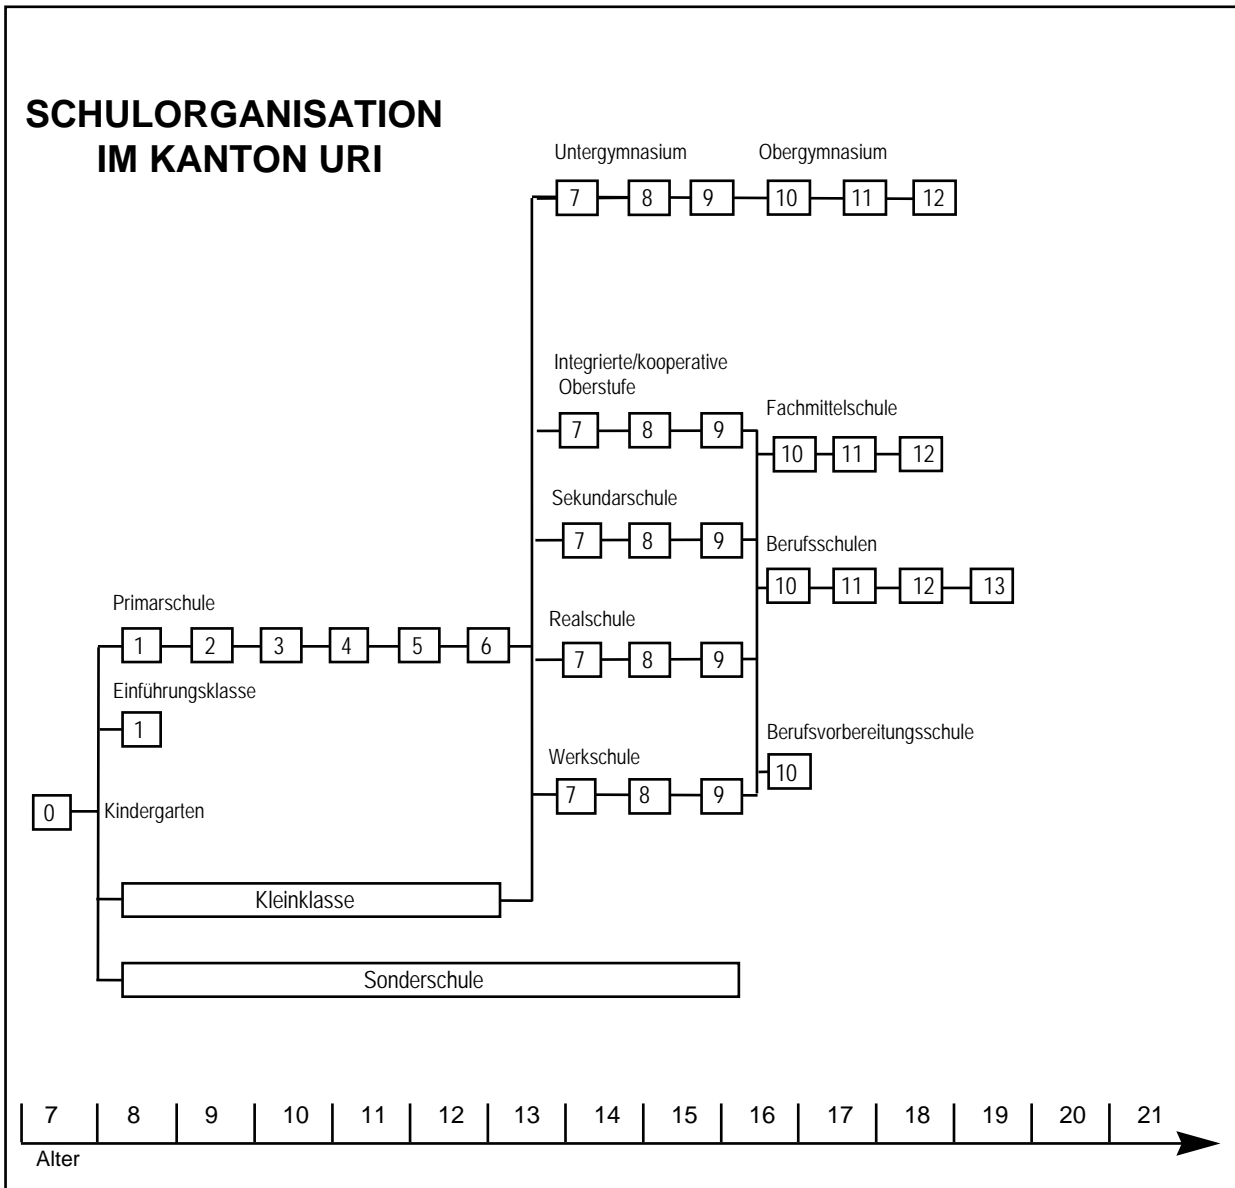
SCHULORGANISATION
IM KANTON URI

Untergymnasium

7 8 9

Obergymnasium

10 11 12

Integrierte/kooperative Oberstufe

7 8 9

Fachmittelschule

10 11 12

Sekundarschule

7 8 9

Berufsschulen

10 11 12 13

Primarschule

1 2 3 4 5 6

Realschule

7 8 9

Einführungsklasse

1

Berufsvorbereitungsschule

10

Werkschule

7 8 9

0 Kindergarten

Kleinklasse

Sonderschule

7 8 9 10 11 12 13 14 15 16 17 18 19 20 21

Alter